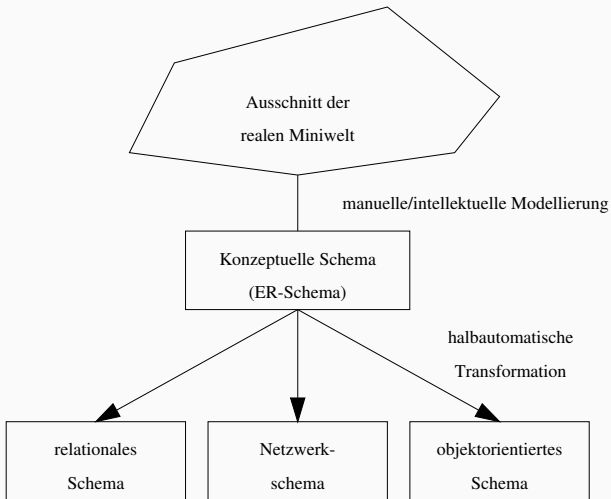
Ausschnitt der
realen Miniwelt

manuelle/intellektuelle Modellierung

Konzeptuelle Schema
(ER-Schema)

halbautomatische
Transformation

relationales
Schema

Netzwerk-
schema

objektorientiertes
Schema